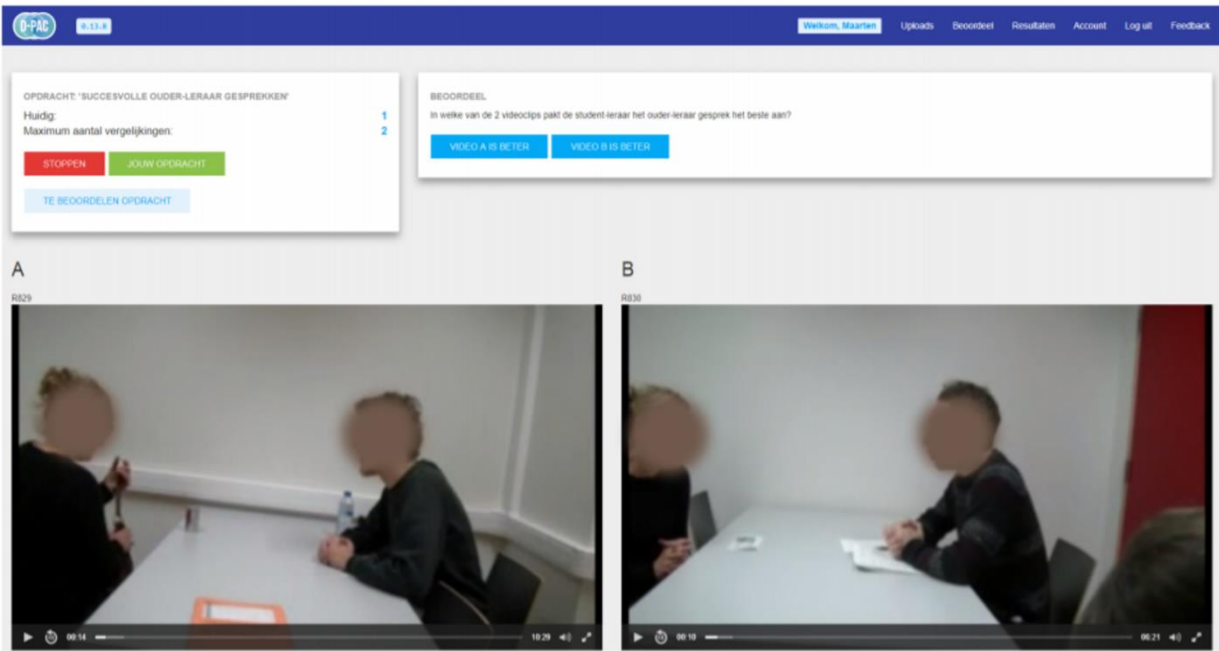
D-PAC 0.13.0

Welkom, Maarten Uploads Beoordeel Resultaten Account Log uit Feedback

OPDRACHT: 'SUCCESVOLLE OUDER-LERAAR GESPREKKEN'
Huidig: 1
Maximum aantal vergelijkingen: 2

STOPPEN JOUW OPDRACHT

TE BEOORDELEN OPDRACHT

BEOORDEEL
In welke van de 2 videoclips pakt de student-leraar het ouder-leraar gesprek het beste aan?

VIDEO A IS BETER VIDEO B IS BETER

A
R829
00:14 10:29

B
R830
00:10 06:21